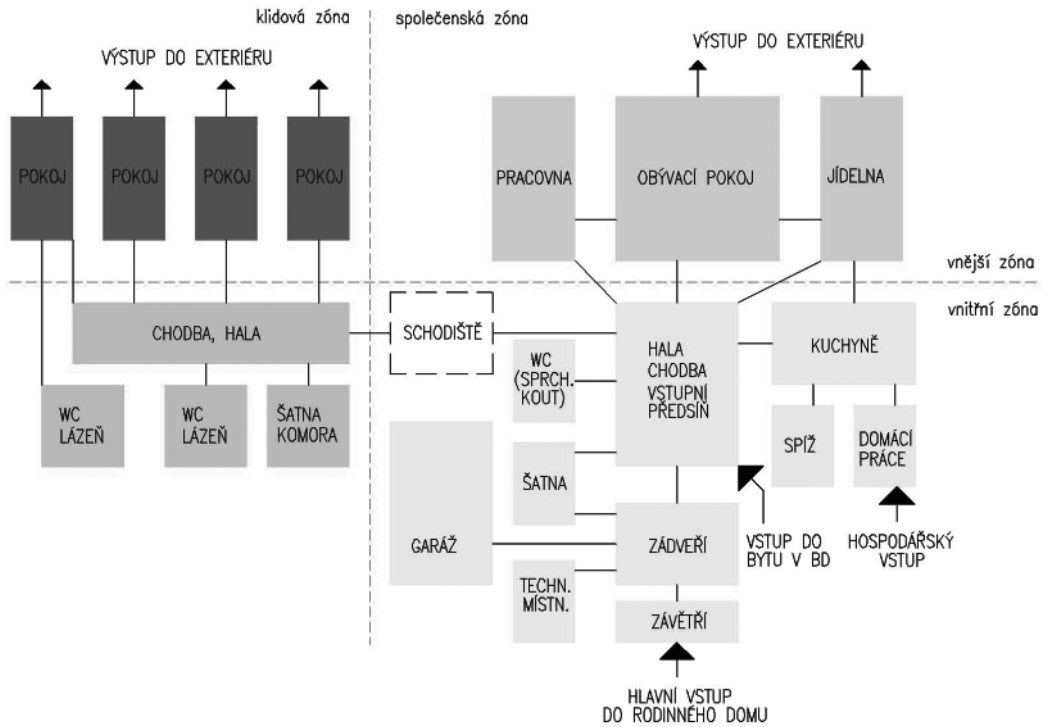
klidová zóna

společenská zóna

VÝSTUP DO EXTERIÉRU

VÝSTUP DO EXTERIÉRU

POKOJ

POKOJ

POKOJ

POKOJ

PRACOVNA

OBÝVACÍ POKOJ

JÍDELNA

vnější zóna

vnitřní zóna

CHODBA, HALA

SCHODIŠTĚ

HALA CHODBA VSTUPNÍ PŘEDSÍŇ

KUCHYNĚ

WC (SPRCH. KOUT)

WC LÁZEŇ

WC LÁZEŇ

ŠATNA KOMORA

SPÍŽ

DOMÁCÍ PRÁCE

ŠATNA

GARÁŽ

ZÁDVEŘÍ

VSTUP DO BYTU V BD

HOSPODÁŘSKÝ VSTUP

TECHN. MÍSTN.

ZÁVĚTŘÍ

HLAVNÍ VSTUP DO RODINNÉHO DOMU